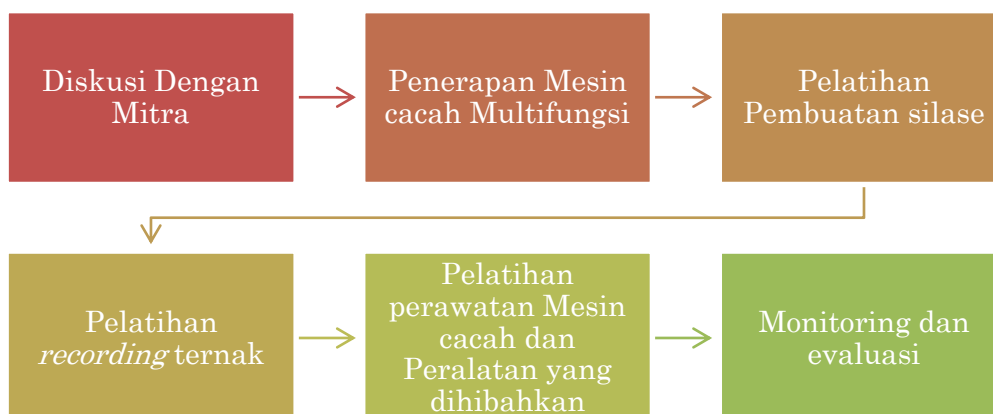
Diskusi Dengan Mitra

Penerapan Mesin cacah Multifungsi

Pelatihan Pembuatan silase

Pelatihan *recording* ternak

Pelatihan perawatan Mesin cacah dan Peralatan yang dihibahkan

Monitoring dan evaluasi